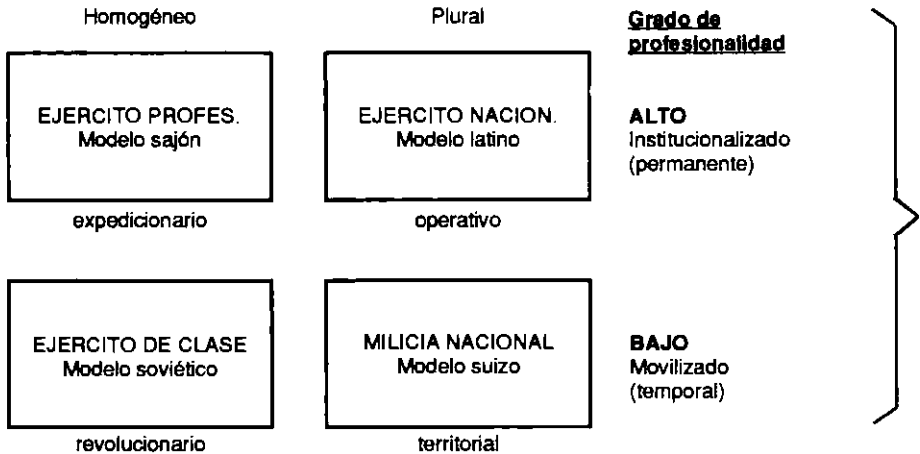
Homogéneo

Plural

Grado de profesionalidad

EJERCITO PROFES.
Modelo sajón

expedicionario

EJERCITO NACION.
Modelo latino

operativo

ALTO
Institucionalizado
(permanente)

EJERCITO DE CLASE
Modelo soviético

revolucionario

MILICIA NACIONAL
Modelo suizo

territorial

BAJO
Movilizado
(temporal)